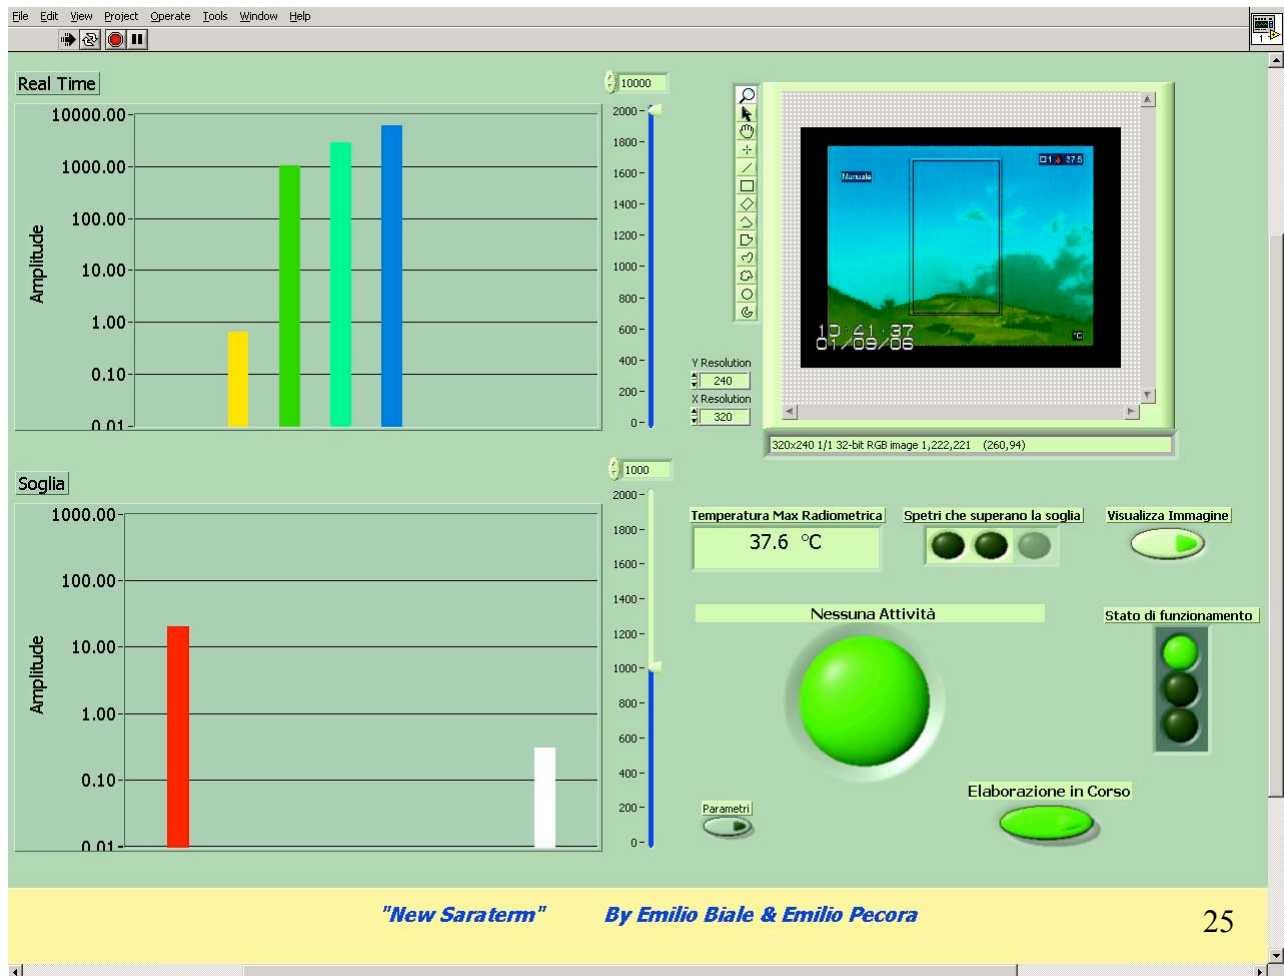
File Edit View Project Operate Tools Window Help

Real Time

10000

10000.00
1000.00
100.00
10.00
1.00
0.10
0.01

Amplitude

2000
1800
1600
1400
1200
1000
800
600
400
200
0

Manuale
37.6
10:41:37
01/09/06
°C

Y Resolution
240
X Resolution
320

320x240 1/1 32-bit RGB image 1,222,221 (260,94)

Soglia

1000

1000.00
100.00
10.00
1.00
0.10
0.01

Amplitude

2000
1800
1600
1400
1200
1000
800
600
400
200
0

Temperatura Max Radiometrica
37.6 °C

Spetri che superano la soglia

Visualizza Immagine

Nessuna Attività

Stato di funzionamento

Parametri

Elaborazione in Corso

"New Saraterm" By Emilio Biale & Emilio Pecora

25